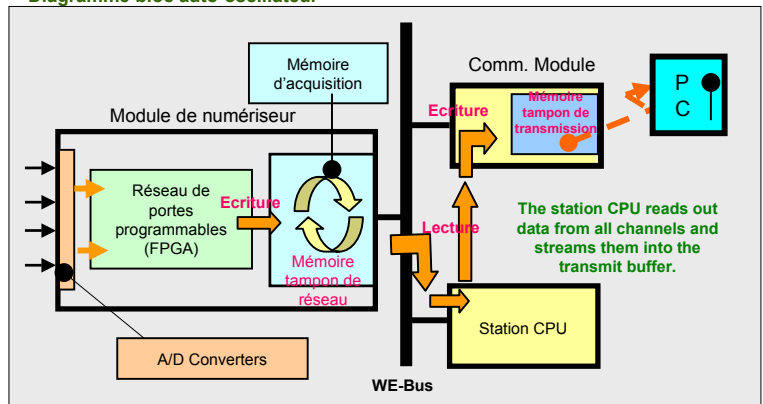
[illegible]

Mémoire d'acquisition

Comm. Module

P C

Ecriture

Mémoire tampon de transmission

Module de numériseur

Réseau de portes programmables (FPGA)

Ecriture

Mémoire tampon de réseau

Lecture

The station CPU reads out data from all channels and streams them into the transmit buffer.

Station CPU

A/D Converters

WE-Bus